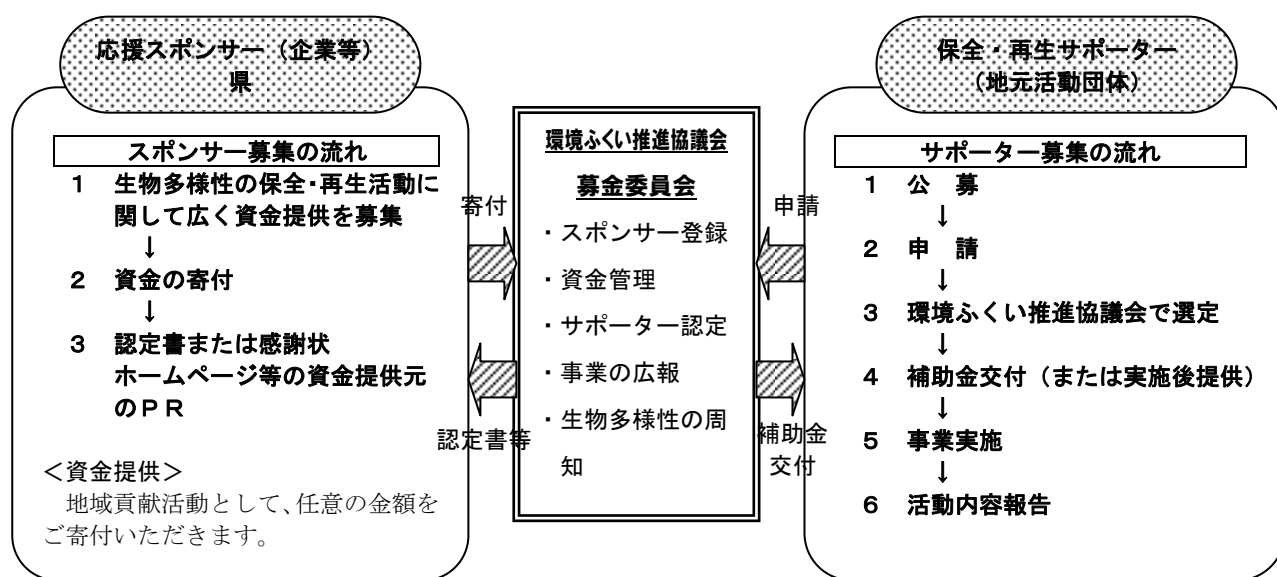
応援スポンサー（企業等）
県

スポンサー募集の流れ

1　生物多様性の保全･再生活動に関して広く資金提供を募集
↓
2　資金の寄付
↓
3　認定書または感謝状
ホームページ等の資金提供元のＰＲ

＜資金提供＞
地域貢献活動として、任意の金額をご寄付いただきます。

寄付

認定書等

環境ふくい推進協議会

募金委員会

・スポンサー登録
・資金管理
・サポーター認定
・事業の広報
・生物多様性の周知

申請

補助金交付

保全・再生サポーター
（地元活動団体）

サポーター募集の流れ

1　公　募
↓
2　申　請
↓
3　環境ふくい推進協議会で選定
↓
4　補助金交付（または実施後提供）
↓
5　事業実施
↓
6　活動内容報告